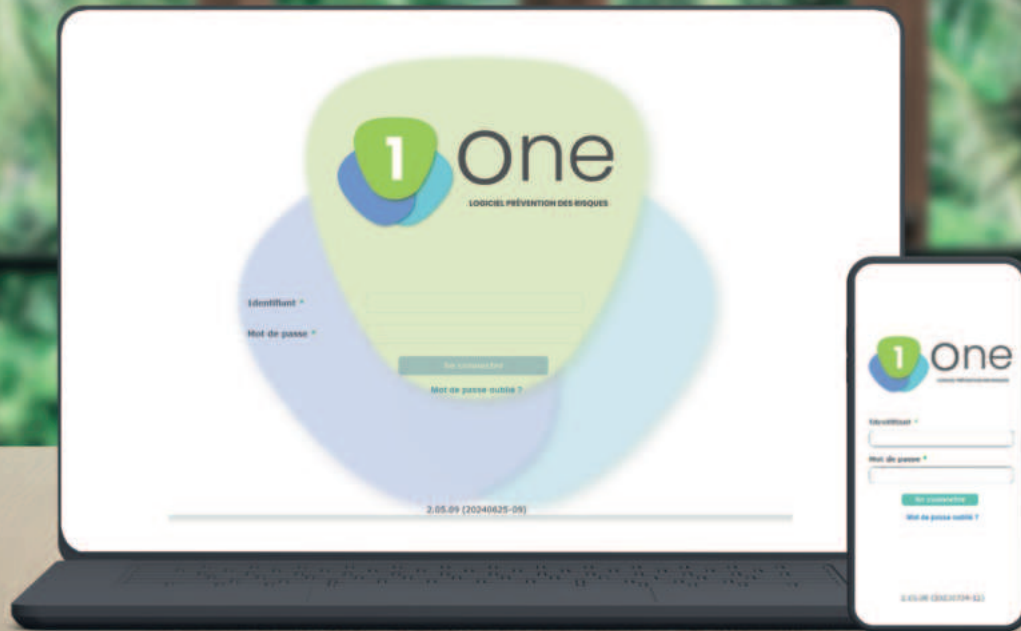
1 One
LOGICIEL PRÉVENTION DES RISQUES

Identifiant *

Mot de passe *

Se connecter

Mot de passe oublié ?

2.05.09 (20240625-09)

1 One
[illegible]

Identifiant *

Mot de passe *

Se connecter

Mot de passe oublié ?

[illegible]